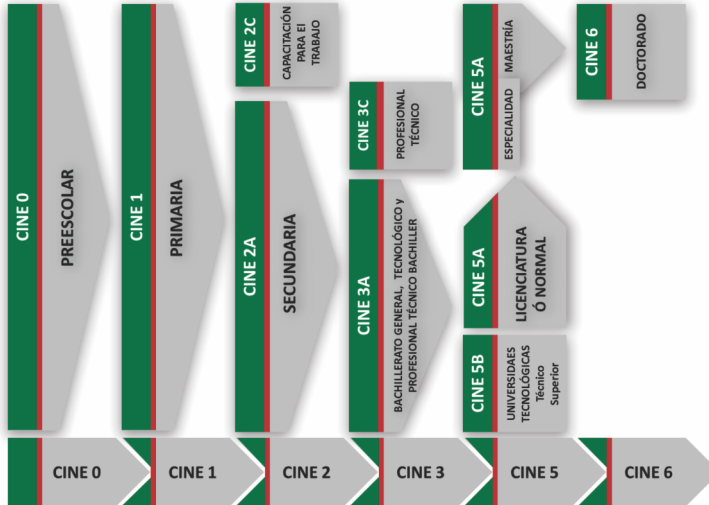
CINE 0
PREESCOLAR

CINE 1
PRIMARIA

CINE 2C
CAPACITACIÓN PARA El TRABAJO

CINE 2A
SECUNDARIA

CINE 3C
PROFESIONAL TÉCNICO

CINE 3A
BACHILLERATO GENERAL, TECNOLÓGICO y PROFESIONAL TÉCNICO BACHILLER

CINE 5A
MAESTRÍA
ESPECIALIDAD

CINE 6
DOCTORADO

CINE 5A
LICENCIATURA Ó NORMAL

CINE 5B
UNIVERSIDADES TECNOLÓGICAS Técnico Superior

CINE 0
CINE 1
CINE 2
CINE 3
CINE 5
CINE 6